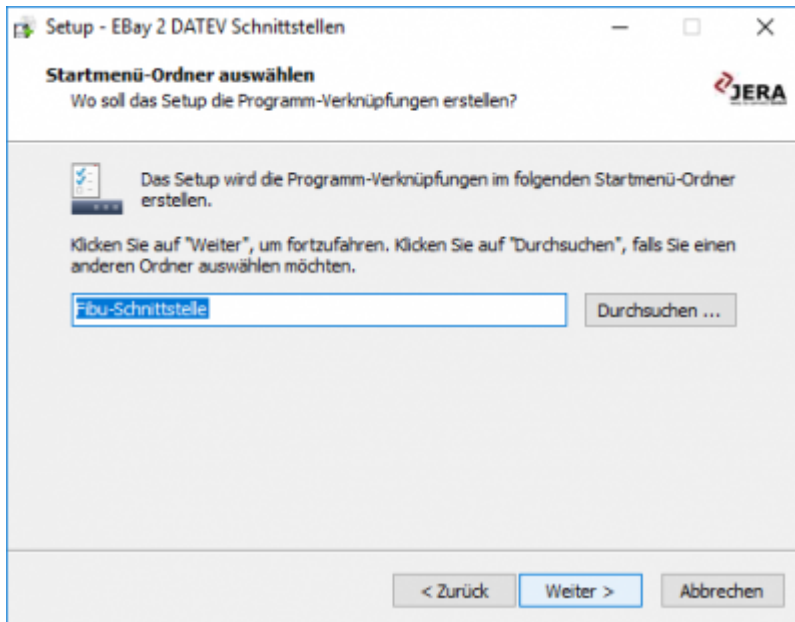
Setup - EBay 2 DATEV Schnittstellen

Startmenü-Ordner auswählen
Wo soll das Setup die Programm-Verknüpfungen erstellen?

JERA

Das Setup wird die Programm-Verknüpfungen im folgenden Startmenü-Ordner erstellen.

Klicken Sie auf "Weiter", um fortzufahren. Klicken Sie auf "Durchsuchen", falls Sie einen anderen Ordner auswählen möchten.

Fibu-Schnittstelle

Durchsuchen ...

< Zurück Weiter > Abbrechen